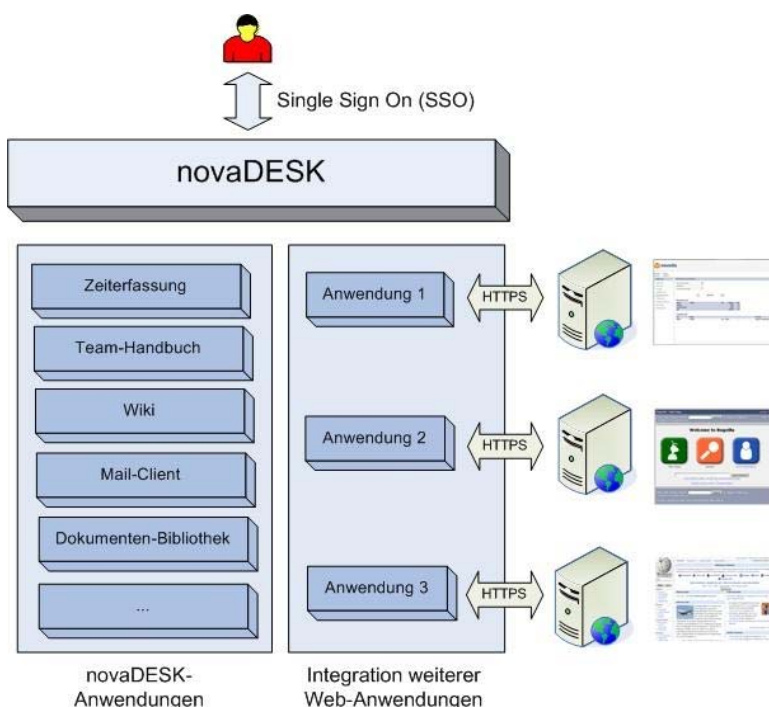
Single Sign On (SSO)

novaDESK

Zeiterfassung

Team-Handbuch

Wiki

Mail-Client

Dokumenten-Bibliothek

...

Anwendung 1

HTTPS

Anwendung 2

HTTPS

Anwendung 3

HTTPS

novaDESK-Anwendungen

Integration weiterer Web-Anwendungen